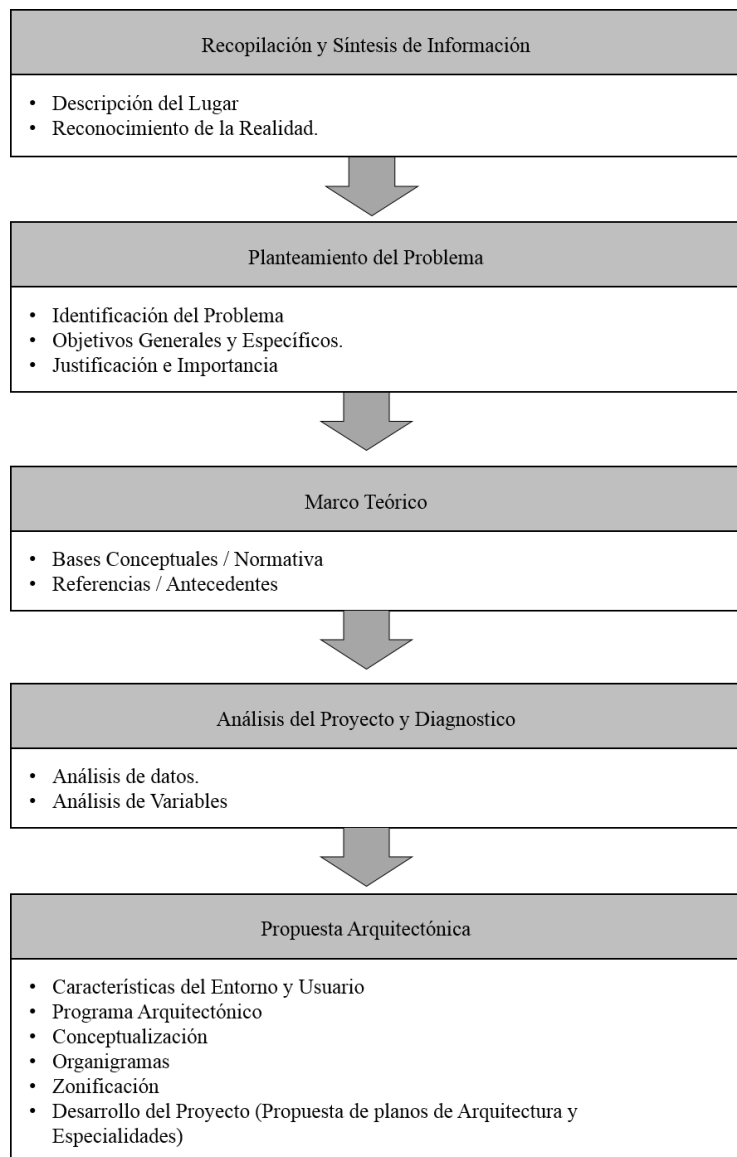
Recopilación y Síntesis de Información

- Descripción del Lugar
- Reconocimiento de la Realidad.

Planteamiento del Problema

- Identificación del Problema
- Objetivos Generales y Específicos.
- Justificación e Importancia

Marco Teórico

- Bases Conceptuales / Normativa
- Referencias / Antecedentes

Análisis del Proyecto y Diagnostico

- Análisis de datos.
- Análisis de Variables

Propuesta Arquitectónica

- Características del Entorno y Usuario
- Programa Arquitectónico
- Conceptualización
- Organigramas
- Zonificación
- Desarrollo del Proyecto (Propuesta de planos de Arquitectura y Especialidades)